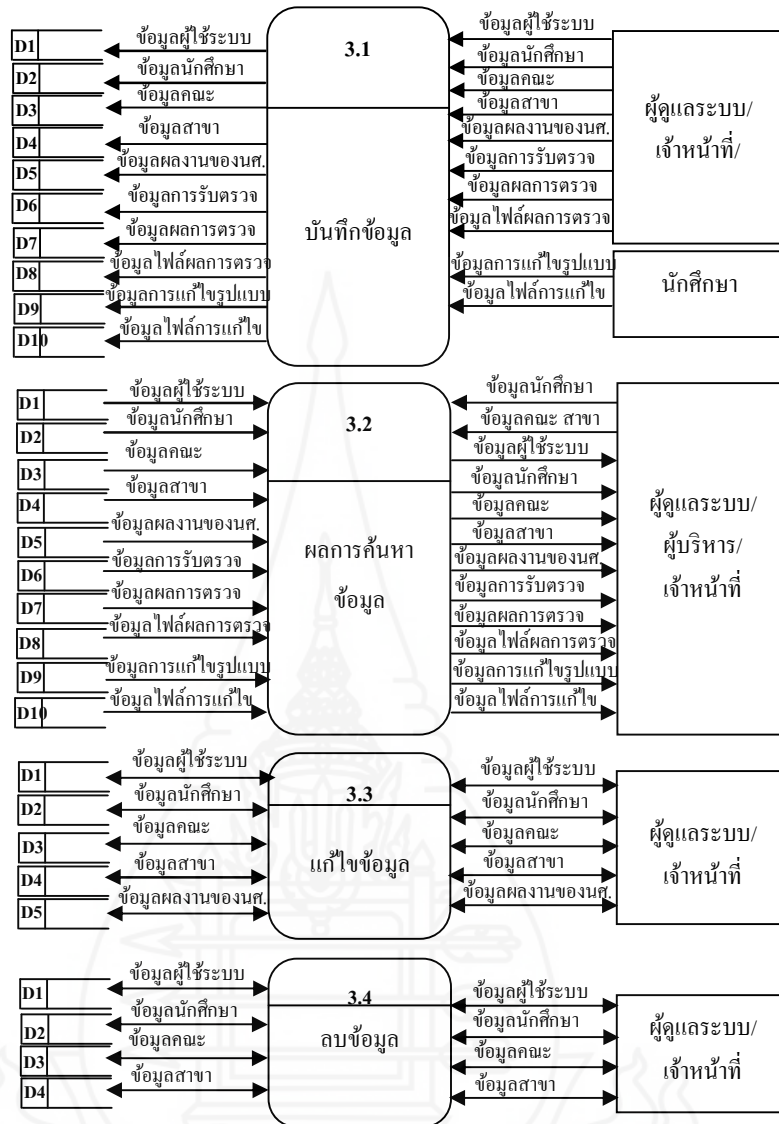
D1
D2
D3
D4
D5
D6
D7
D8
D9
D10

ข้อมูลผู้ใช้ระบบ
ข้อมูลนักศึกษา
ข้อมูลคณะ
ข้อมูลสาขา
ข้อมูลผลงานของนศ.
ข้อมูลการรับตรวจ
ข้อมูลผลการตรวจ
ข้อมูลไฟล์ผลการตรวจ
ข้อมูลการแก้ไขรูปแบบ
ข้อมูลไฟล์การแก้ไข

3.1
บันทึกข้อมูล

ข้อมูลผู้ใช้ระบบ
ข้อมูลนักศึกษา
ข้อมูลคณะ
ข้อมูลสาขา
ข้อมูลผลงานของนศ.
ข้อมูลการรับตรวจ
ข้อมูลผลการตรวจ
ข้อมูลไฟล์ผลการตรวจ

ผู้ดูแลระบบ/
เจ้าหน้าที่/

ข้อมูลการแก้ไขรูปแบบ
ข้อมูลไฟล์การแก้ไข

นักศึกษา

D1
D2
D3
D4
D5
D6
D7
D8
D9
D10

ข้อมูลผู้ใช้ระบบ
ข้อมูลนักศึกษา
ข้อมูลคณะ
ข้อมูลสาขา
ข้อมูลผลงานของนศ.
ข้อมูลการรับตรวจ
ข้อมูลผลการตรวจ
ข้อมูลไฟล์ผลการตรวจ
ข้อมูลการแก้ไขรูปแบบ
ข้อมูลไฟล์การแก้ไข

3.2
ผลการค้นหา
ข้อมูล

ข้อมูลนักศึกษา
ข้อมูลคณะ สาขา
ข้อมูลผู้ใช้ระบบ
ข้อมูลนักศึกษา
ข้อมูลคณะ
ข้อมูลสาขา
ข้อมูลผลงานของนศ.
ข้อมูลการรับตรวจ
ข้อมูลผลการตรวจ
ข้อมูลไฟล์ผลการตรวจ
ข้อมูลการแก้ไขรูปแบบ
ข้อมูลไฟล์การแก้ไข

ผู้ดูแลระบบ/
ผู้บริหาร/
เจ้าหน้าที่

D1
D2
D3
D4
D5

ข้อมูลผู้ใช้ระบบ
ข้อมูลนักศึกษา
ข้อมูลคณะ
ข้อมูลสาขา
ข้อมูลผลงานของนศ.

3.3
แก้ไขข้อมูล

ข้อมูลผู้ใช้ระบบ
ข้อมูลนักศึกษา
ข้อมูลคณะ
ข้อมูลสาขา
ข้อมูลผลงานของนศ.

ผู้ดูแลระบบ/
เจ้าหน้าที่

D1
D2
D3
D4

ข้อมูลผู้ใช้ระบบ
ข้อมูลนักศึกษา
ข้อมูลคณะ
ข้อมูลสาขา

3.4
ลบข้อมูล

ข้อมูลผู้ใช้ระบบ
ข้อมูลนักศึกษา
ข้อมูลคณะ
ข้อมูลสาขา

ผู้ดูแลระบบ/
เจ้าหน้าที่